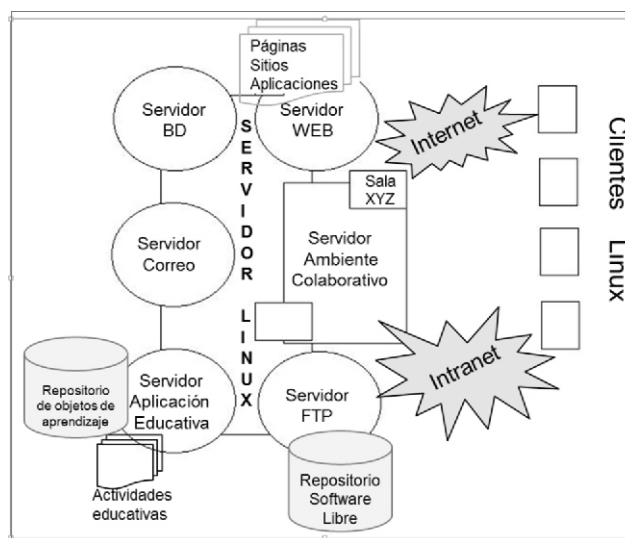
Páginas
Sitios
Aplicaciones

Servidor
BD

Servidor
WEB

SERVIDOR LINUX

Internet

Clientes Linux

Sala
XYZ

Servidor
Correo

Servidor
Ambiente
Colaborativo

Intranet

Repositorio
de objetos de
aprendizaje

Servidor
Aplicación
Educativa

Servidor
FTP

Actividades
educativas

Repositorio
Software
Libre